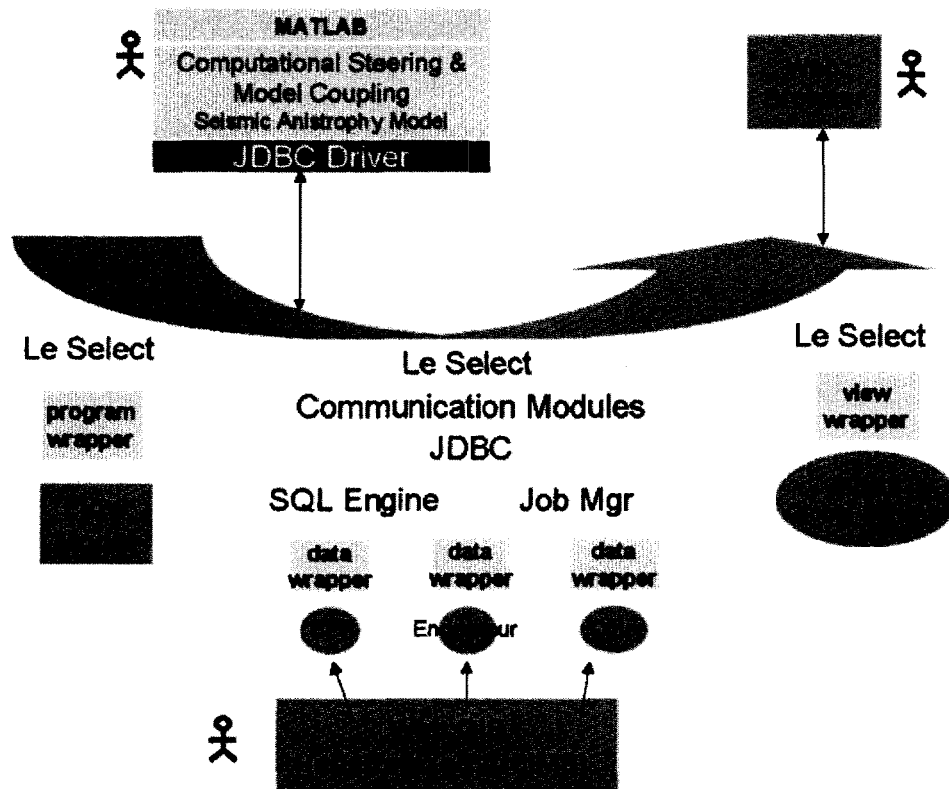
MATLAB
Computational Steering & Model Coupling
Seismic Anistrophy Model
JDBC Driver

Le Select

program wrapper

Le Select
Communication Modules
JDBC

SQL Engine

Job Mgr

Le Select

view wrapper

data wrapper

data wrapper

data wrapper

En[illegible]ur